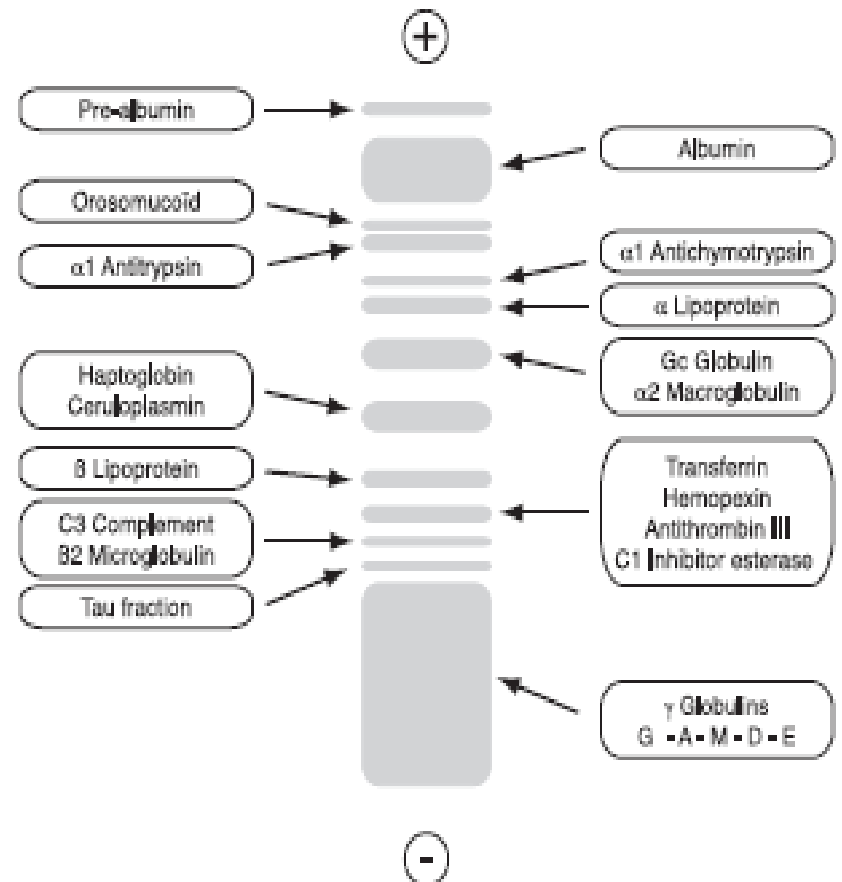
+

Pre-albumin

Albumin

Orosomucoïd

$\alpha$1 Antitrypsin

$\alpha$1 Antichymotrypsin

$\alpha$ Lipoprotein

Gc Globulin
$\alpha$2 Macroglobulin

Haptoglobin
Ceruloplasmin

ß Lipoprotein

Transferrin
Hemopexin
Antithrombin III
C1 Inhibitor esterase

C3 Complement
ß2 Microglobulin

Tau fraction

$\gamma$ Globulins
G - A - M - D - E

-